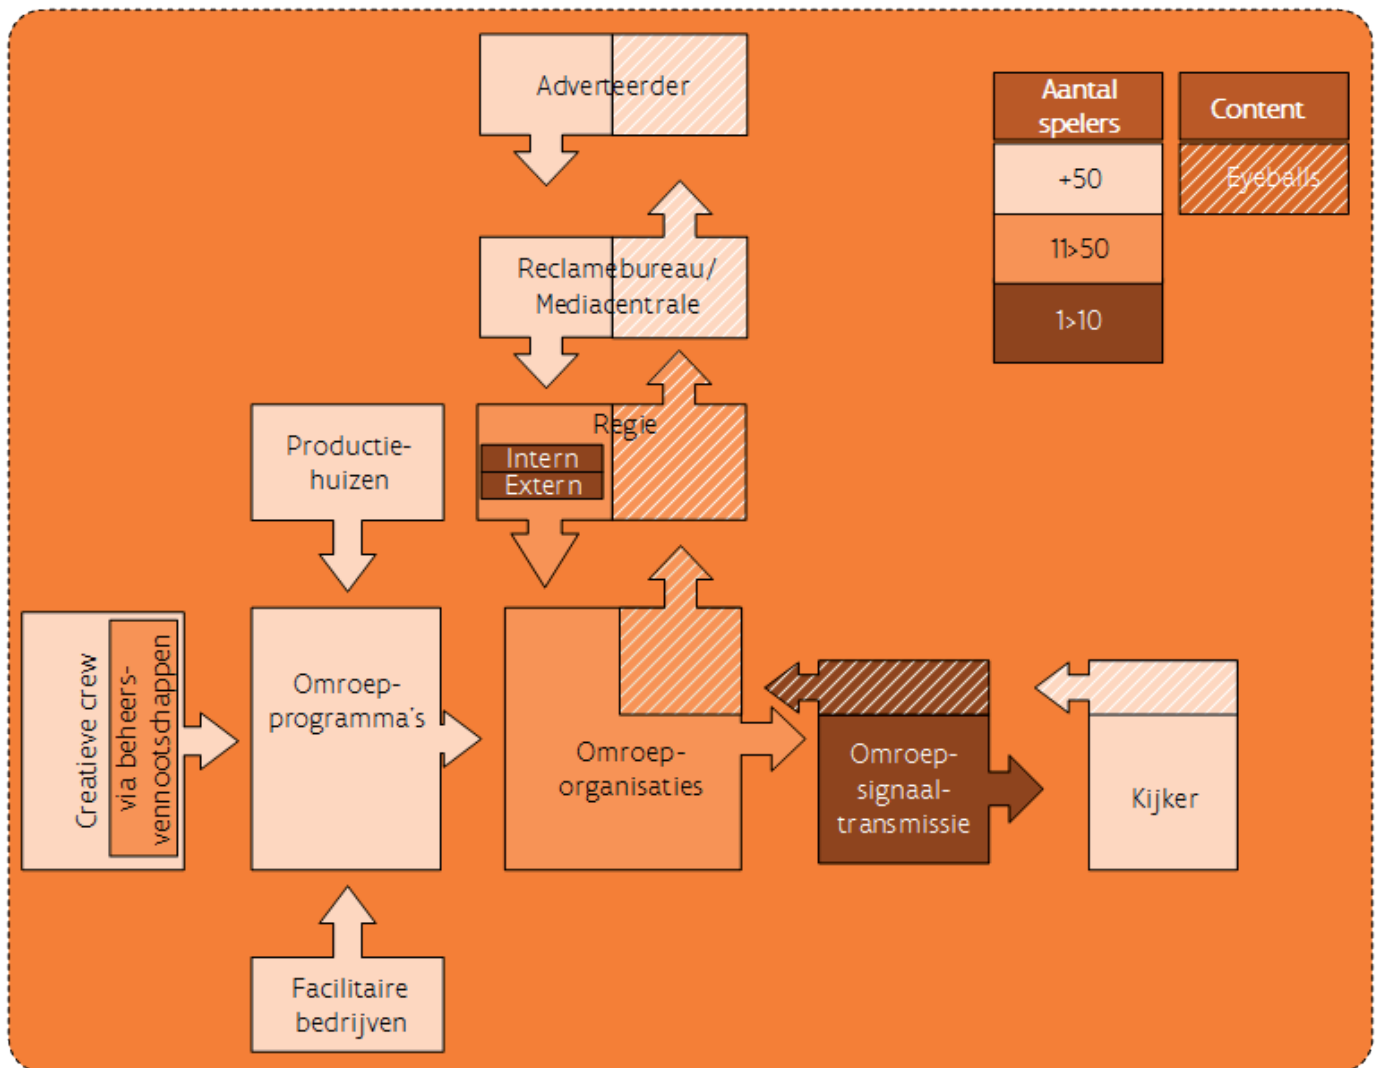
Adverteerder

Aantal spelers

Content

+50

Eyeballs

11>50

1>10

Reclamebureau/ Mediacentrale

Productiehuizen

Regie

Intern

Extern

Creatieve crew

via beheersvennootschappen

Omroepprogramma's

Omroeporganisaties

Omroepsignaaltransmissie

Kijker

Facilitaire bedrijven